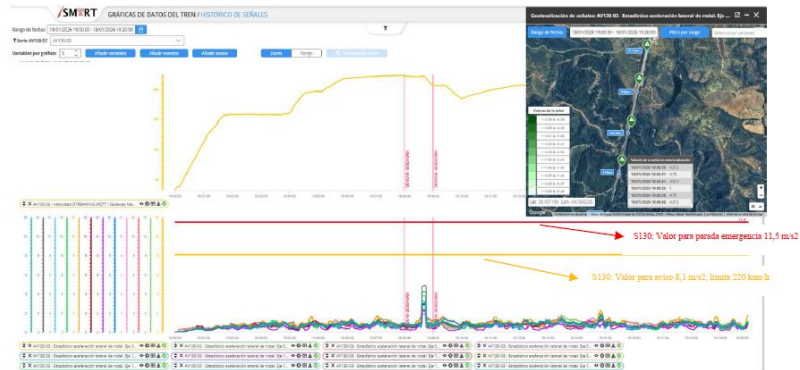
/SMRT GRÁFICAS DE DATOS DEL TREN / HISTÓRICO DE SEÑALES

Rango de fechas: 18/01/2026 19:00:00 - 18/01/2026 19:20:00

Tren AVT30-03: AVT30-03

Variables por gráfico: 6

Añadir variables

Añadir eventos

Añadir avisos

Zoom

Rango

Geolocalización de señales: AVT30 03 - Estadístico aceleración lateral de rodal. Eje ...

Rango de fechas

18/01/2026 19:00:00 - 18/01/2026 19:20:00

Filtro por rango

Google

S130: Valor para parada emergencia 11,5 m/s2

S130: Valor para aviso 8,1 m/s2, limite 220 km/h

AVT30-03 - Estadístico aceleración lateral de rodal. Eje 1...

AVT30-03 - Estadístico aceleración lateral de rodal. Eje 1...

AVT30-03 - Estadístico aceleración lateral de rodal. Eje 1...

AVT30-03 - Estadístico aceleración lateral de rodal. Eje 1...

AVT30-03 - Estadístico aceleración lateral de rodal. Eje 1...

AVT30-03 - Estadístico aceleración lateral de rodal. Eje 1...

AVT30-03 - Estadístico aceleración lateral de rodal. Eje 1...

AVT30-03 - Estadístico aceleración lateral de rodal. Eje 1...

AVT30-03 - Estadístico aceleración lateral de rodal. Eje 1...

AVT30-03 - Estadístico aceleración lateral de rodal. Eje 1...